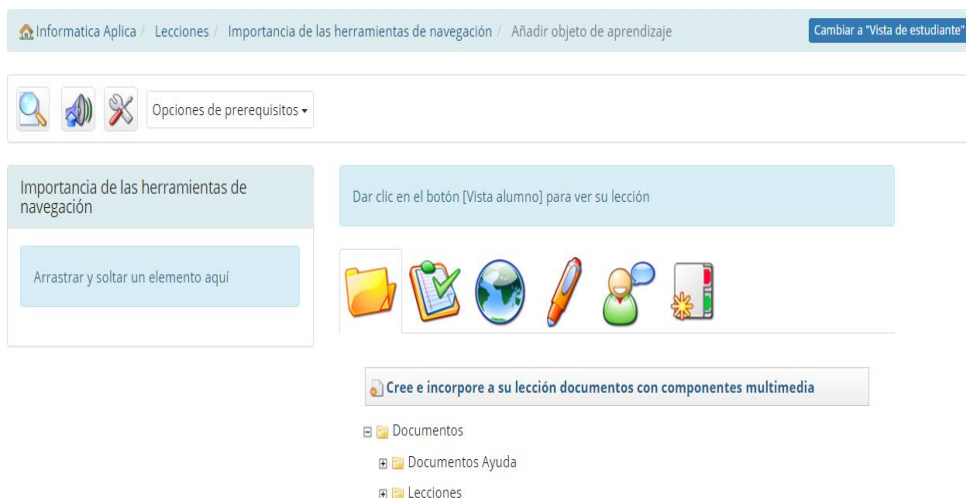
Informatica Aplica / Lecciones / Importancia de las herramientas de navegación / Añadir objeto de aprendizaje

Cambiar a "Vista de estudiante"

Opciones de prerequisitos

Importancia de las herramientas de navegación

Arrastrar y soltar un elemento aquí

Dar clic en el botón [Vista alumno] para ver su lección

Cree e incorpore a su lección documentos con componentes multimedia

Documentos

Documentos Ayuda

Lecciones